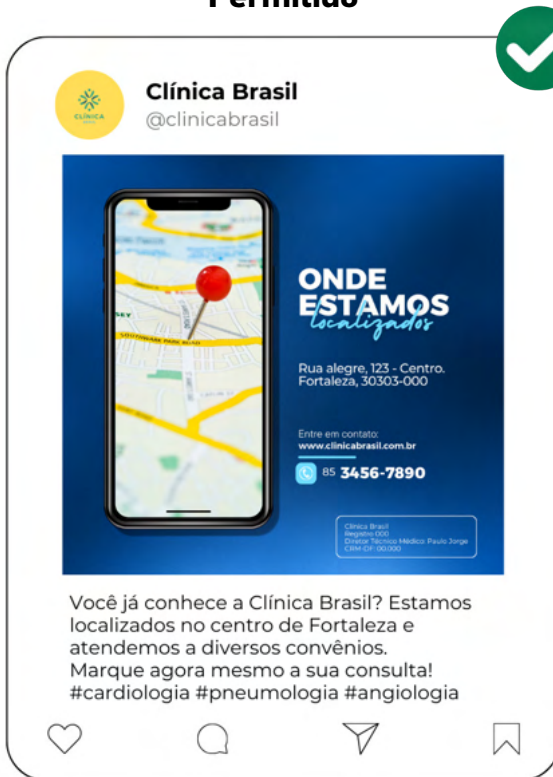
Permitido

CLÍNICA

Clínica Brasil
@clinicabrasil

ONDE ESTAMOS localizados

Rua alegre, 123 - Centro. Fortaleza, 30303-000

Entre em contato:
www.clinicabrasil.com.br

85 3456-7890

Clínica Brasil
Registro 000
Diretor Técnico Médico: Paulo Jorge
CRM-DF: 00.000

Você já conhece a Clínica Brasil? Estamos localizados no centro de Fortaleza e atendemos a diversos convênios.
Marque agora mesmo a sua consulta!
#cardiologia #pneumologia #angiologia